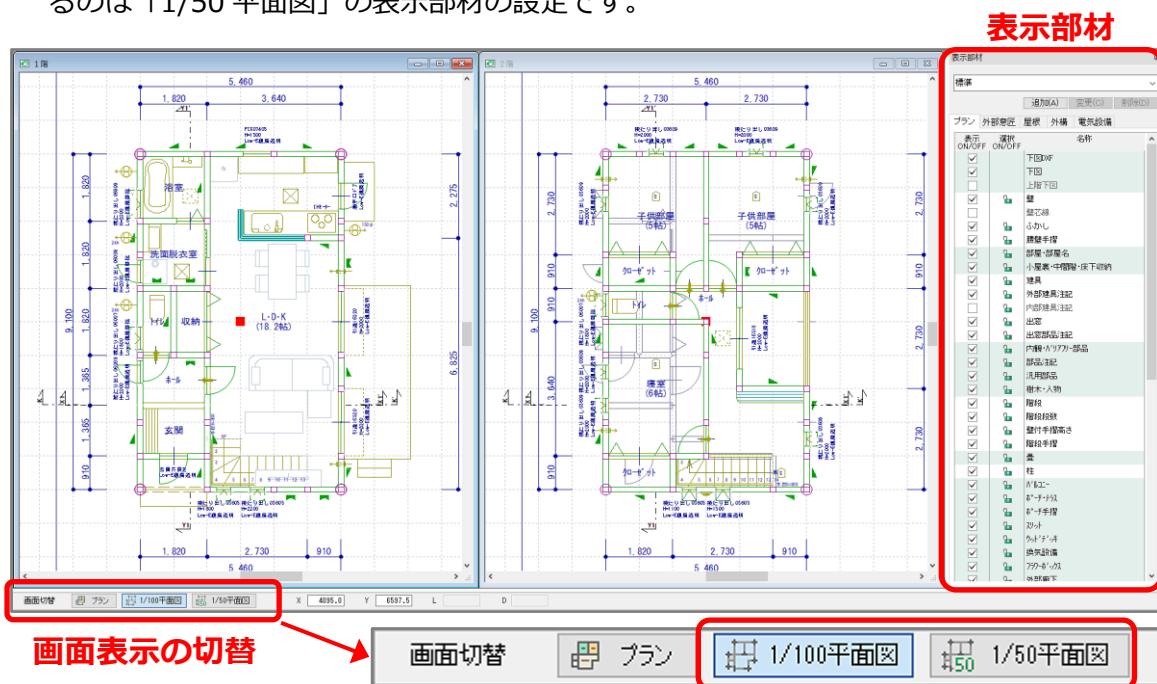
るのは「1/50 平面図」の表示部材の設定です。

表示部材

1階

5,460
1,820 3,640

洗室
洗面脱衣室
トイレ 収納
ホール
玄関
L・D・K
(18.2帖)

1,820
1,820
1,820
1,365
1,365
910
9,100
2,275
6,825

1,820 2,730 910
5,460

2階

5,460
2,730 2,730

子供部屋
(5帖)
子供部屋
(5帖)
クローゼット
クローゼット
ホール
トイレ
寝室
(6帖)

2,730
910
1,820
3,640
2,730
2,730
910
2,730

1,820 2,730 910
5,460

表示部材
標準
追加(A) 変更(C) 削除(D)
プラン 外部意匠 屋根 外構 電気設備

| 表示 ON/OFF | 選択 ON/OFF | 名称 |
|---|---|---|
| ☑ | | 下図DXF |
| ☑ | | 下図 |
| ☐ | | 上階下図 |
| ☑ | | 壁 |
| ☐ | | 壁芯線 |
| ☑ | | ふかし |
| ☑ | | 腰壁手摺 |
| ☑ | | 部屋・部屋名 |
| ☑ | | 小屋裏・中間階・床下収納 |
| ☑ | | 建具 |
| ☑ | | 外部建具注記 |
| ☐ | | 内部建具注記 |
| ☑ | | 出窓 |
| ☑ | | 出窓部品注記 |
| ☑ | | 内観・バリアフリー部品 |
| ☑ | | 部品注記 |
| ☑ | | 汎用部品 |
| ☑ | | 樹木・人物 |
| ☑ | | 階段 |
| ☑ | | 階段段鼻 |
| ☑ | | 壁付手摺高さ |
| ☑ | | 階段手摺 |
| ☑ | | 畳 |
| ☑ | | 柱 |
| ☑ | | バルコニー |
| ☑ | | ポーチ・テラス |
| ☑ | | ポーチ手摺 |
| ☑ | | スリット |
| ☑ | | ウッドデッキ |
| ☑ | | 換気設備 |
| ☑ | | フラワーボックス |
| ☑ | | 外部廊下 |

画面切替 プラン 1/100平面図 1/50平面図 X 4095.0 Y 6597.5 L D

画面表示の切替

画面切替 プラン 1/100平面図 1/50平面図